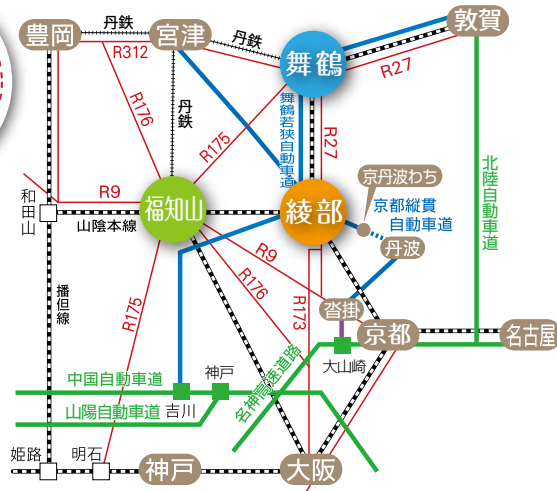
豊岡
丹鉄
宮津
丹鉄
敦賀
舞鶴
R312
R27
R176
丹鉄
舞鶴若狭自動車道
R175
R27
北陸自動車道
京丹波わち
和田山
R9
福知山
綾部
京都縦貫自動車道
山陰本線
R9
丹波
播但線
R176
R173
沓掛
R175
京都
名古屋
大山崎
中国自動車道
神戸
名神高速道路
山陽自動車道
吉川
姫路
明石
神戸
大阪